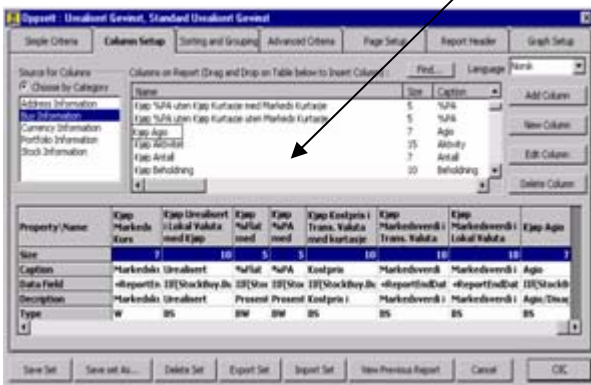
Oppsett : Urealisert Gevinst, Standard Urealisert Gevinst

Simple Criteria | Column Setup | Sorting and Grouping | Advanced Criteria | Page Setup | Report Header | Graph Setup

Source for Columns
Choose by Category
Address Information
Buy Information
Currency Information
Portfolio Information
Stock Information

Columns on Report (Drag and Drop on Table below to Insert Columns)
Find... Language Norsk

| Name | Size | Caption |
|---|---|---|
| Kjøp %PA uten Kjøp Kurtasje med Markeds Kurtasje | 5 | %PA |
| Kjøp %PA uten Kjøp Kurtasje uten Markeds Kurtasje | 5 | %PA |
| Kjøp Agio | 7 | Agio |
| Kjøp Aktivitet | 15 | Aktivity |
| Kjøp Antall | 7 | Antall |
| Kjøp Beholdning | 10 | Beholdning |

Add Column
New Column
Edit Column
Delete Column

| Property Name | Kjøp Markeds Kurs | Kjøp Urealisert i Lokal Valuta med Kjøp | Kjøp %flat med | Kjøp %PA med | Kjøp Kostpris i Trans. Valuta med kurtasje | Kjøp Markedsverdi i Trans. Valuta | Kjøp Markedsverdi i Lokal Valuta | Kjøp Agio |
|---|---|---|---|---|---|---|---|---|
| Size | 7 | 10 | 5 | 5 | 10 | 10 | 10 | 7 |
| Caption | Markedsku | Urealisert | %flat | %PA | Kostpris | Markedsverdi | Markedsverdi | Agio |
| Data Field | =ReportIn | IIf([StockBuy.Bu | IIf([Stoc | IIf([Stoc | IIf([StockBuy.Bu | =ReportEndDat | =ReportEndDat | IIf([StockB |
| Description | Markedsku | Urealisert | Prosent | Prosent | Kostpris i | Markedsverdi i | Markedsverdi i | Agio/Disag |
| Type | W | BS | BW | BW | BS | BS | BS | BS |

Save Set | Save set As... | Delete Set | Export Set | Import Set | View Previous Report | Cancel | OK